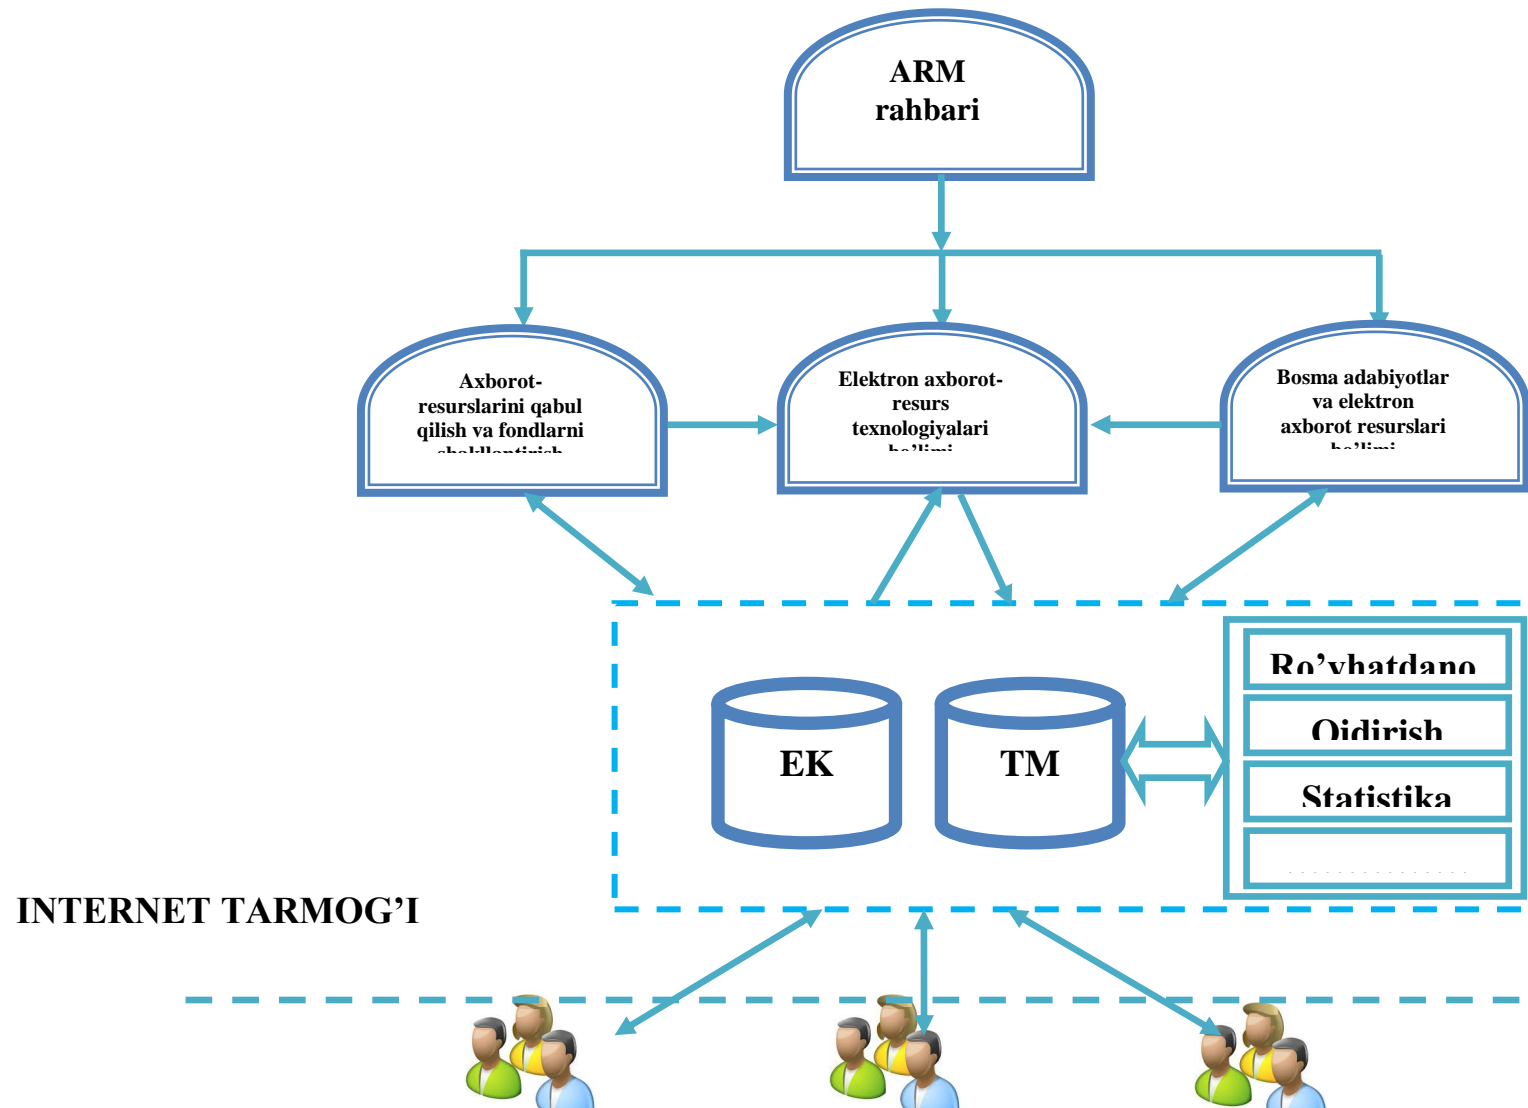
ARM rahbari

Axborot-resurslarini qabul qilish va fondlarni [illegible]

Elektron axborot-resurs texnologiyalari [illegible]

Bosma adabiyotlar va elektron axborot resurslari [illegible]

EK

TM

Ro'yhatdano

Qidirish

Statistika

INTERNET TARMOG'I